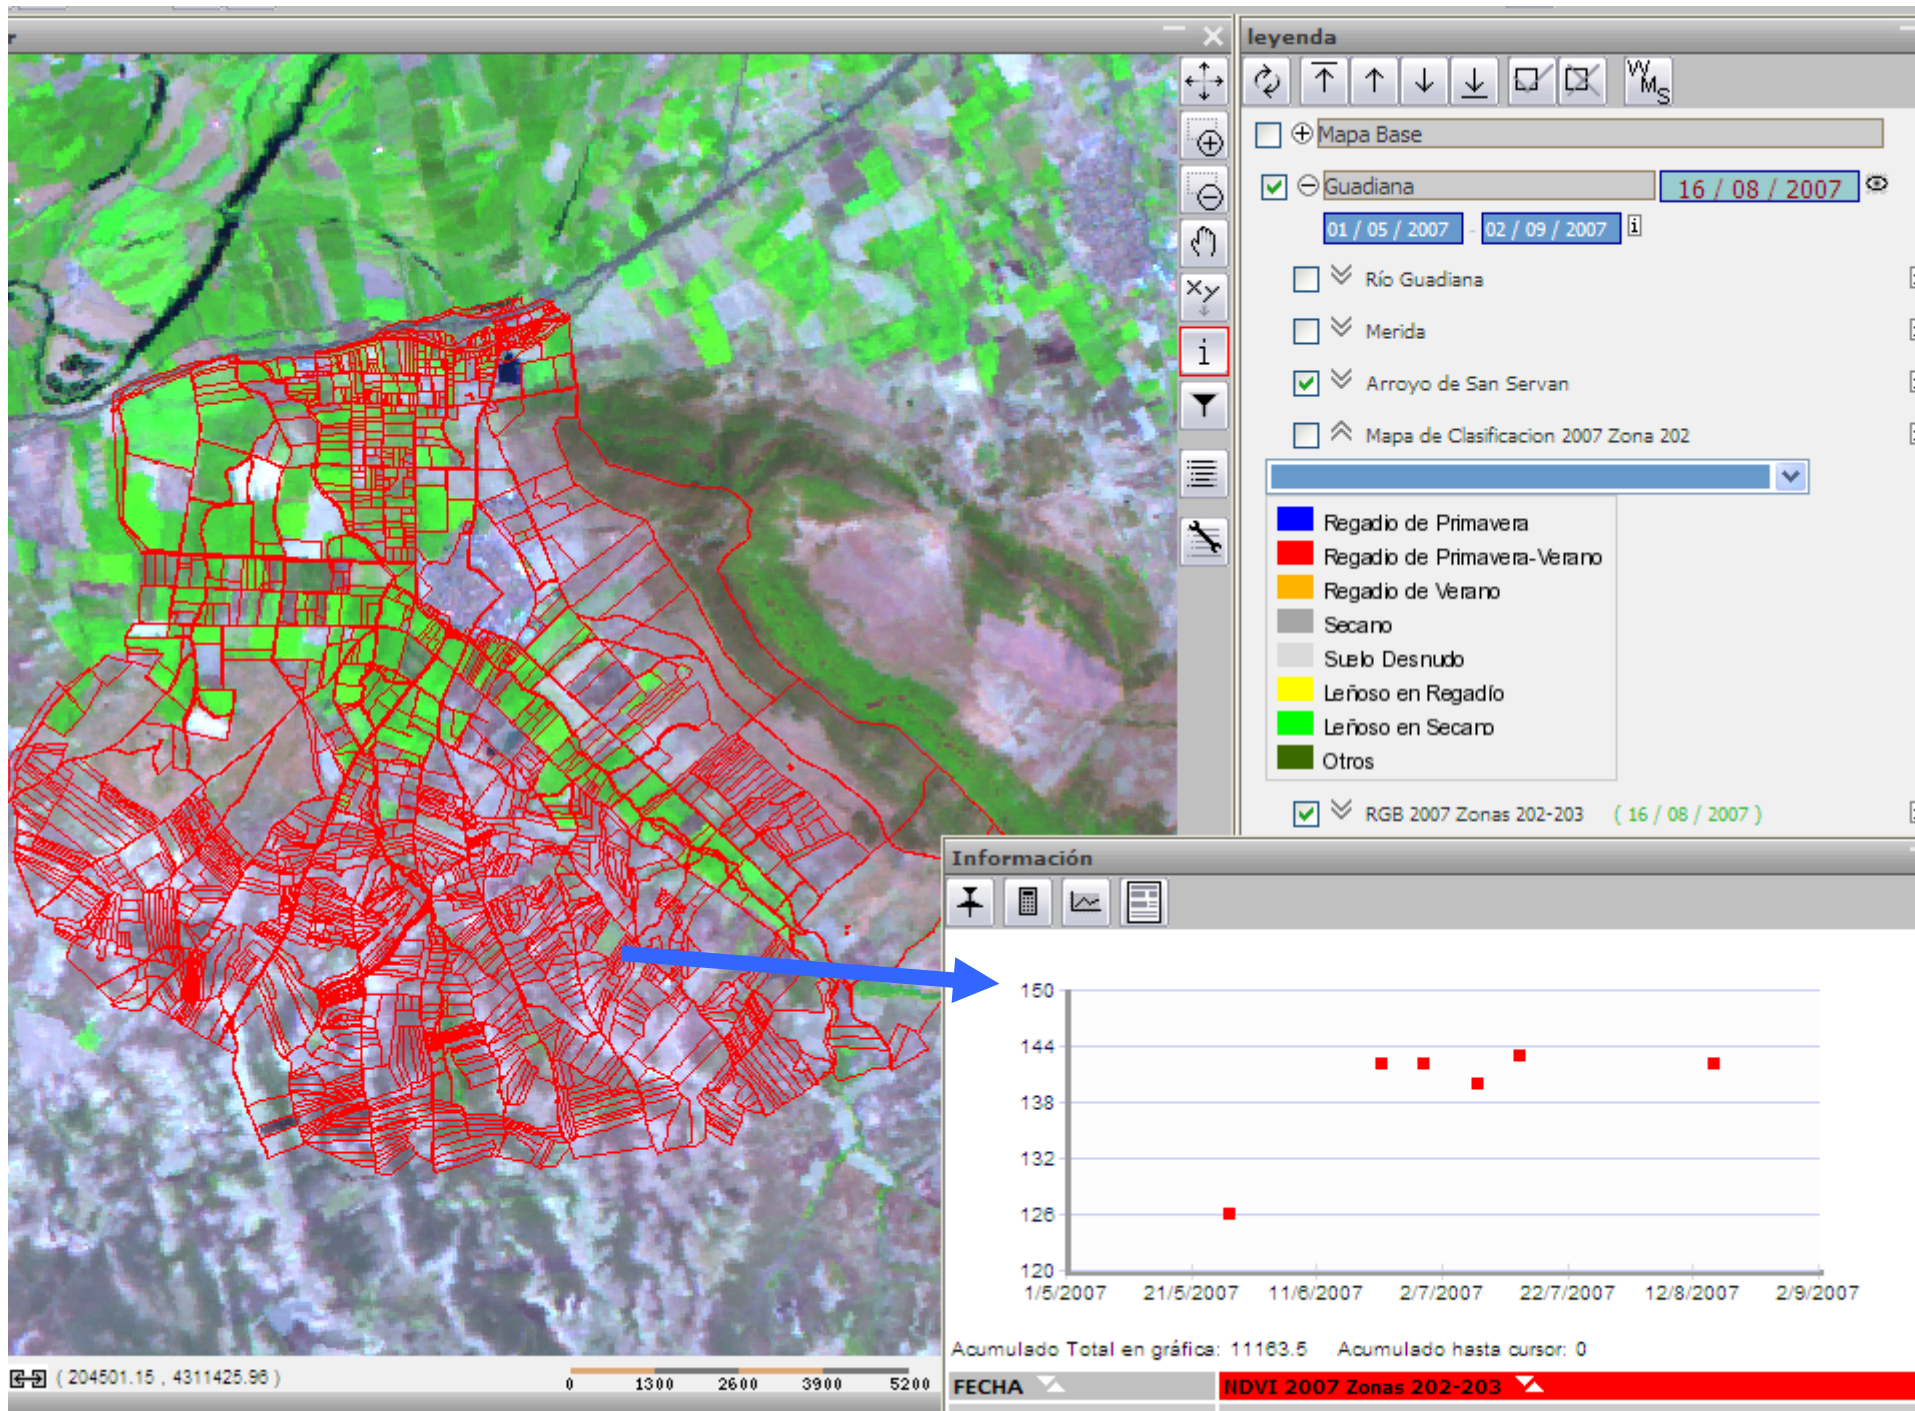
leyenda

Mapa Base

Guadiana 16 / 08 / 2007

01 / 05 / 2007 02 / 09 / 2007

Río Guadiana

Merida

Arroyo de San Servan

Mapa de Clasificacion 2007 Zona 202

Regadio de Primavera
Regadio de Primavera-Verano
Regadio de Verano
Secano
Suelo Desnudo
Leñoso en Regadío
Leñoso en Secano
Otros

RGB 2007 Zonas 202-203 ( 16 / 08 / 2007 )

Información

150
144
138
132
126
120
1/5/2007 21/5/2007 11/6/2007 2/7/2007 22/7/2007 12/8/2007 2/9/2007

Acumulado Total en gráfica: 11163.5 Acumulado hasta cursor: 0

FECHA NDVI 2007 Zonas 202-203

( 204501.15 , 4311425.96 )

0 1300 2600 3900 5200